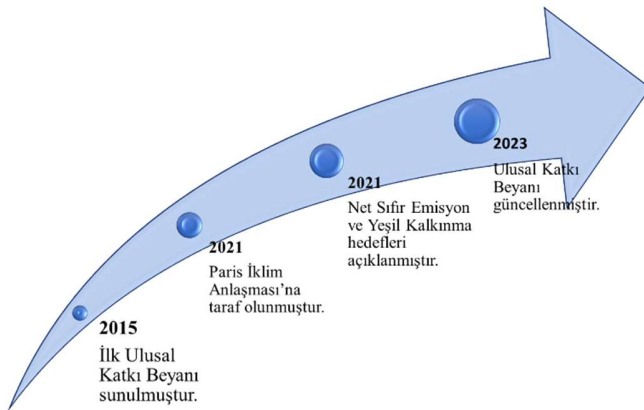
2015

İlk Ulusal Katkı Beyanı sunulmuştur.

2021

Paris İklim Anlaşması'na taraf olunmuştur.

2021

Net Sıfır Emisyon ve Yeşil Kalkınma hedefleri açıklanmıştır.

2023

Ulusal Katkı Beyanı güncellenmiştir.